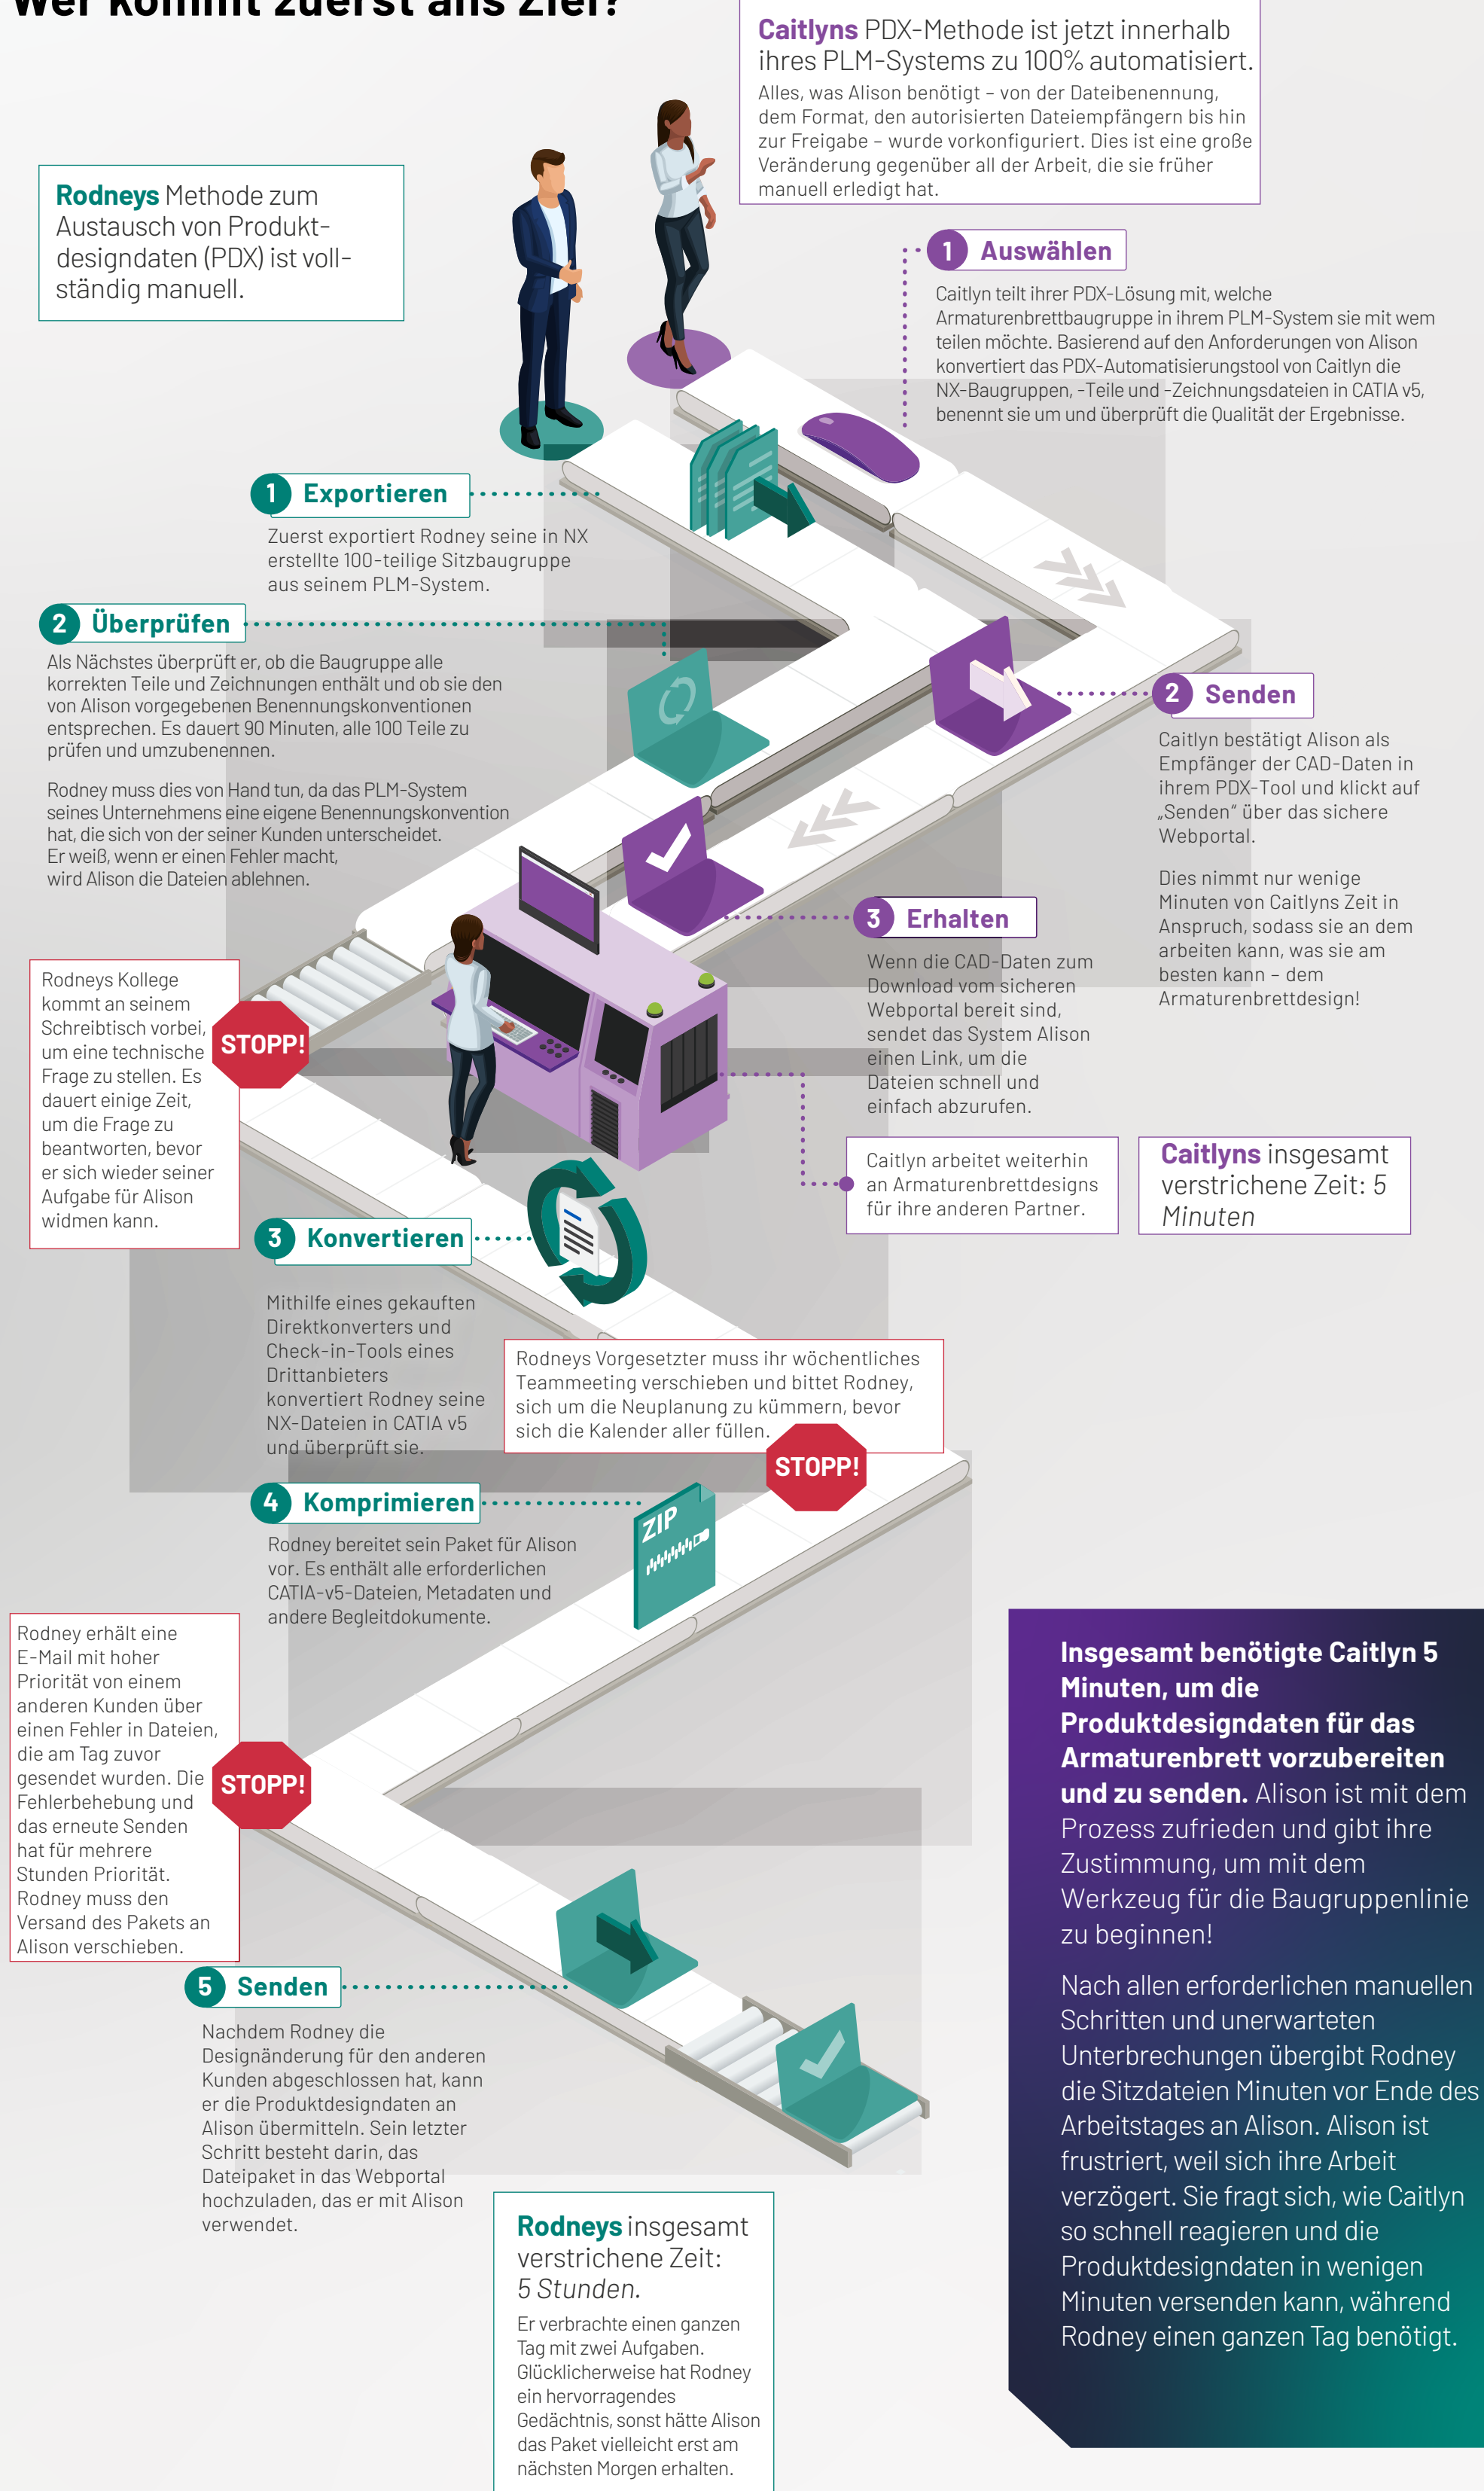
Wer kommt zuerst ans Ziel?

Caitlyns PDX-Methode ist jetzt innerhalb ihres PLM-Systems zu 100% automatisiert.
Alles, was Alison benötigt – von der Dateibenennung, dem Format, den autorisierten Dateiempfängern bis hin zur Freigabe – wurde vorkonfiguriert. Dies ist eine große Veränderung gegenüber all der Arbeit, die sie früher manuell erledigt hat.

Rodneys Methode zum Austausch von Produktdesigndaten (PDX) ist vollständig manuell.

1 Auswählen
Caitlyn teilt ihrer PDX-Lösung mit, welche Armaturenbrettbaugruppe in ihrem PLM-System sie mit wem teilen möchte. Basierend auf den Anforderungen von Alison konvertiert das PDX-Automatisierungstool von Caitlyn die NX-Baugruppen, -Teile und -Zeichnungsdateien in CATIA v5, benennt sie um und überprüft die Qualität der Ergebnisse.

1 Exportieren
Zuerst exportiert Rodney seine in NX erstellte 100-teilige Sitzbaugruppe aus seinem PLM-System.

2 Überprüfen
Als Nächstes überprüft er, ob die Baugruppe alle korrekten Teile und Zeichnungen enthält und ob sie den von Alison vorgegebenen Benennungskonventionen entsprechen. Es dauert 90 Minuten, alle 100 Teile zu prüfen und umzubenennen.

Rodney muss dies von Hand tun, da das PLM-System seines Unternehmens eine eigene Benennungskonvention hat, die sich von der seiner Kunden unterscheidet. Er weiß, wenn er einen Fehler macht, wird Alison die Dateien ablehnen.

2 Senden
Caitlyn bestätigt Alison als Empfänger der CAD-Daten in ihrem PDX-Tool und klickt auf „Senden" über das sichere Webportal.

Dies nimmt nur wenige Minuten von Caitlyns Zeit in Anspruch, sodass sie an dem arbeiten kann, was sie am besten kann – dem Armaturenbrettdesign!

3 Erhalten
Wenn die CAD-Daten zum Download vom sicheren Webportal bereit sind, sendet das System Alison einen Link, um die Dateien schnell und einfach abzurufen.

Rodneys Kollege kommt an seinem Schreibtisch vorbei, um eine technische Frage zu stellen. Es dauert einige Zeit, um die Frage zu beantworten, bevor er sich wieder seiner Aufgabe für Alison widmen kann.

STOPP!

Caitlyn arbeitet weiterhin an Armaturenbrettdesigns für ihre anderen Partner.

Caitlyns insgesamt verstrichene Zeit: 5 Minuten

3 Konvertieren
Mithilfe eines gekauften Direktkonverters und Check-in-Tools eines Drittanbieters konvertiert Rodney seine NX-Dateien in CATIA v5 und überprüft sie.

Rodneys Vorgesetzter muss ihr wöchentliches Teammeeting verschieben und bittet Rodney, sich um die Neuplanung zu kümmern, bevor sich die Kalender aller füllen.

STOPP!

4 Komprimieren
Rodney bereitet sein Paket für Alison vor. Es enthält alle erforderlichen CATIA-v5-Dateien, Metadaten und andere Begleitdokumente.

ZIP

Rodney erhält eine E-Mail mit hoher Priorität von einem anderen Kunden über einen Fehler in Dateien, die am Tag zuvor gesendet wurden. Die Fehlerbehebung und das erneute Senden hat für mehrere Stunden Priorität. Rodney muss den Versand des Pakets an Alison verschieben.

STOPP!

Insgesamt benötigte Caitlyn 5 Minuten, um die Produktdesigndaten für das Armaturenbrett vorzubereiten und zu senden. Alison ist mit dem Prozess zufrieden und gibt ihre Zustimmung, um mit dem Werkzeug für die Baugruppenlinie zu beginnen!

Nach allen erforderlichen manuellen Schritten und unerwarteten Unterbrechungen übergibt Rodney die Sitzdateien Minuten vor Ende des Arbeitstages an Alison. Alison ist frustriert, weil sich ihre Arbeit verzögert. Sie fragt sich, wie Caitlyn so schnell reagieren und die Produktdesigndaten in wenigen Minuten versenden kann, während Rodney einen ganzen Tag benötigt.

5 Senden
Nachdem Rodney die Designänderung für den anderen Kunden abgeschlossen hat, kann er die Produktdesigndaten an Alison übermitteln. Sein letzter Schritt besteht darin, das Dateipaket in das Webportal hochzuladen, das er mit Alison verwendet.

Rodneys insgesamt verstrichene Zeit: 5 Stunden.
Er verbrachte einen ganzen Tag mit zwei Aufgaben. Glücklicherweise hat Rodney ein hervorragendes Gedächtnis, sonst hätte Alison das Paket vielleicht erst am nächsten Morgen erhalten.